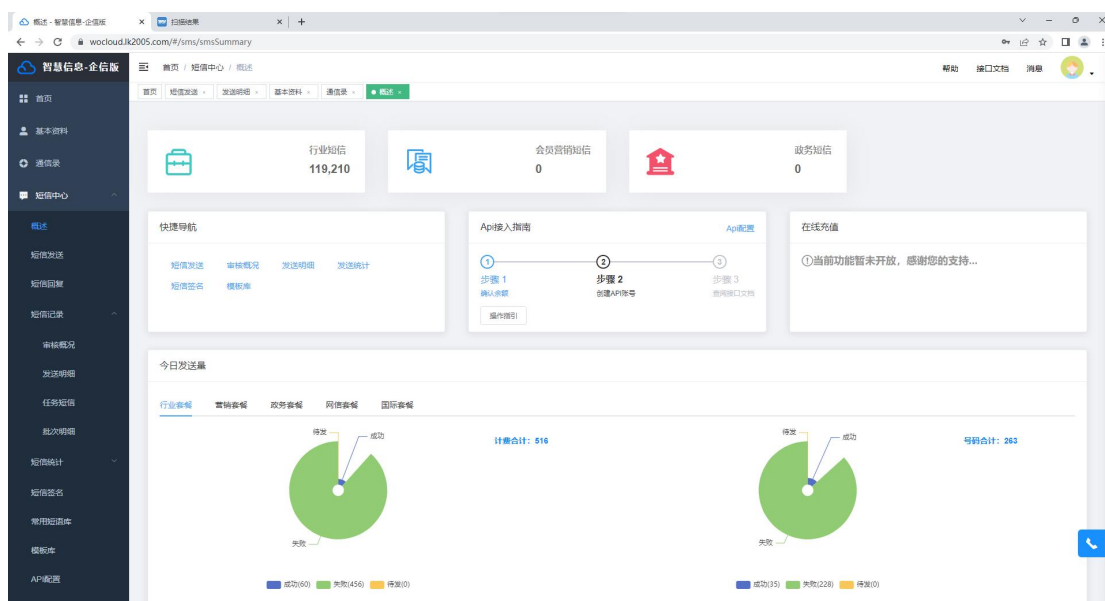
概述 - 智慧信息-企信版 × 扫描结果 × +

wocloud.lk2005.com/#/sms/smsSummary

智慧信息-企信版

首页 / 短信中心 / 概述

帮助 接口文档 消息

首页 短信发送 × 发送明细 × 基本资料 × 通信录 × 概述 ×

首页
基本资料
通信录
短信中心
概述
短信发送
短信回复
短信记录
审核概况
发送明细
任务短信
批次明细
短信统计
短信签名
常用短语库
模板库
API配置

行业短信
119,210

会员营销短信
0

政务短信
0

快捷导航
短信发送 审核概况 发送明细 发送统计
短信签名 模板库

Api接入指南
Api配置
步骤 1
确认余额
步骤 2
创建API账号
步骤 3
查阅接口文档
操作指引

在线充值
①当前功能暂未开放，感谢您的支持...

今日发送量

行业套餐 营销套餐 政务套餐 网信套餐 国际套餐

待发
成功
失败
计费合计：516
成功(60) 失败(456) 待发(0)

待发
成功
失败
号码合计：263
成功(35) 失败(228) 待发(0)